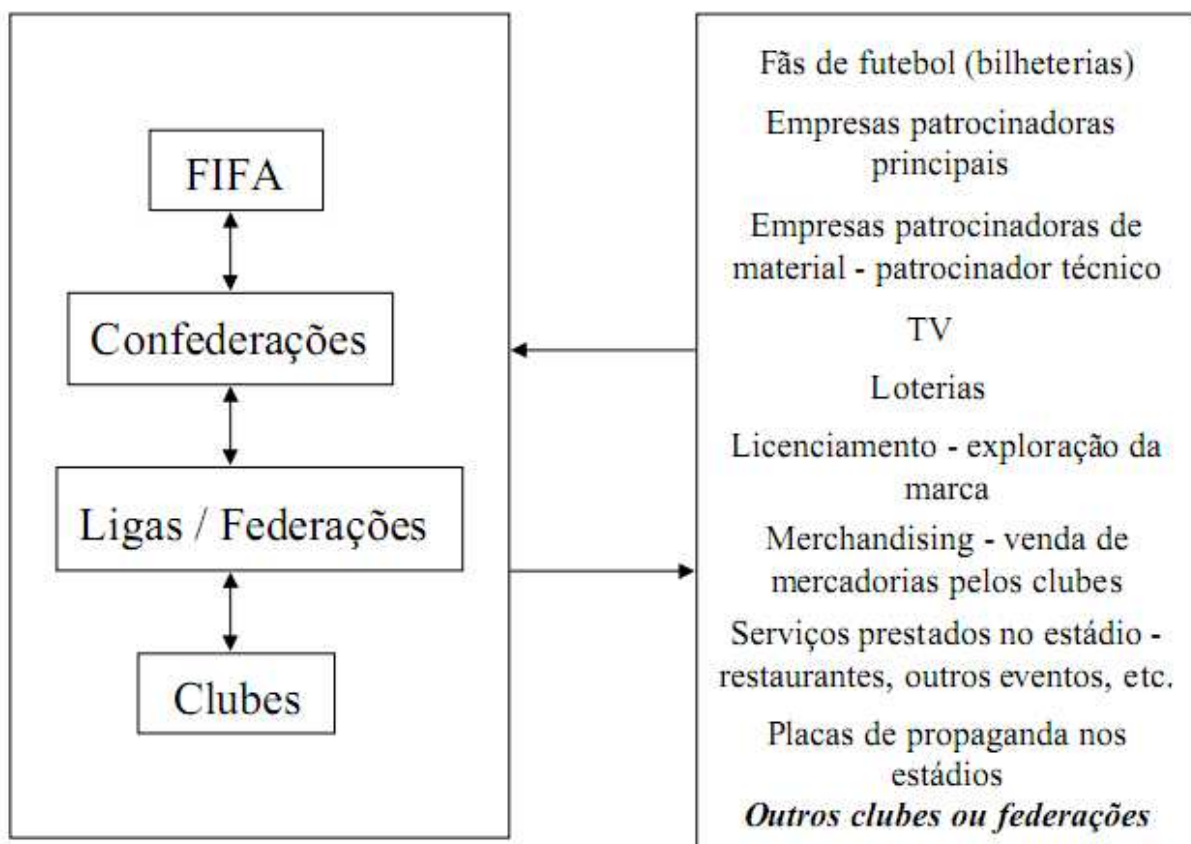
FIFA

Confederações

Ligas / Federações

Clubes

Fãs de futebol (bilheterias)

Empresas patrocinadoras principais

Empresas patrocinadoras de material - patrocinador técnico

TV

Loterias

Licenciamento - exploração da marca

Merchandising - venda de mercadorias pelos clubes

Serviços prestados no estádio - restaurantes, outros eventos, etc.

Placas de propaganda nos estádios

***Outros clubes ou federações***